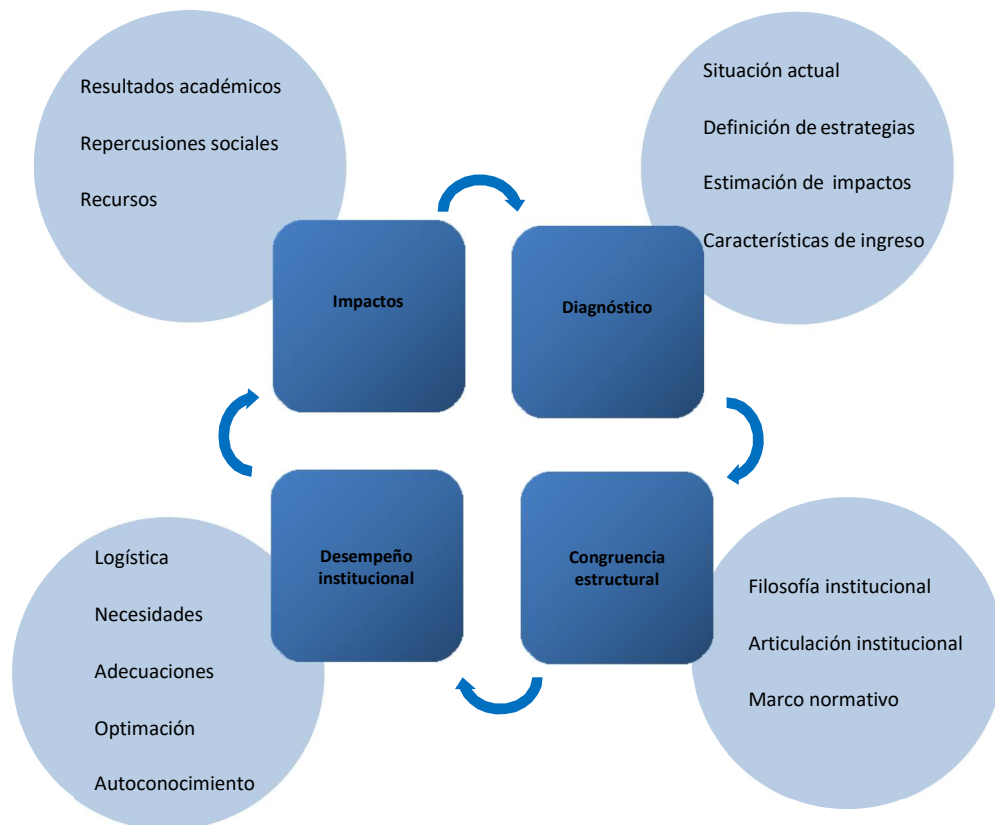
Resultados académicos

Repercusiones sociales

Recursos

Situación actual

Definición de estrategias

Estimación de impactos

Características de ingreso

Impactos

Diagnóstico

Desempeño institucional

Congruencia estructural

Logística

Necesidades

Adecuaciones

Optimación

Autoconocimiento

Filosofía institucional

Articulación institucional

Marco normativo